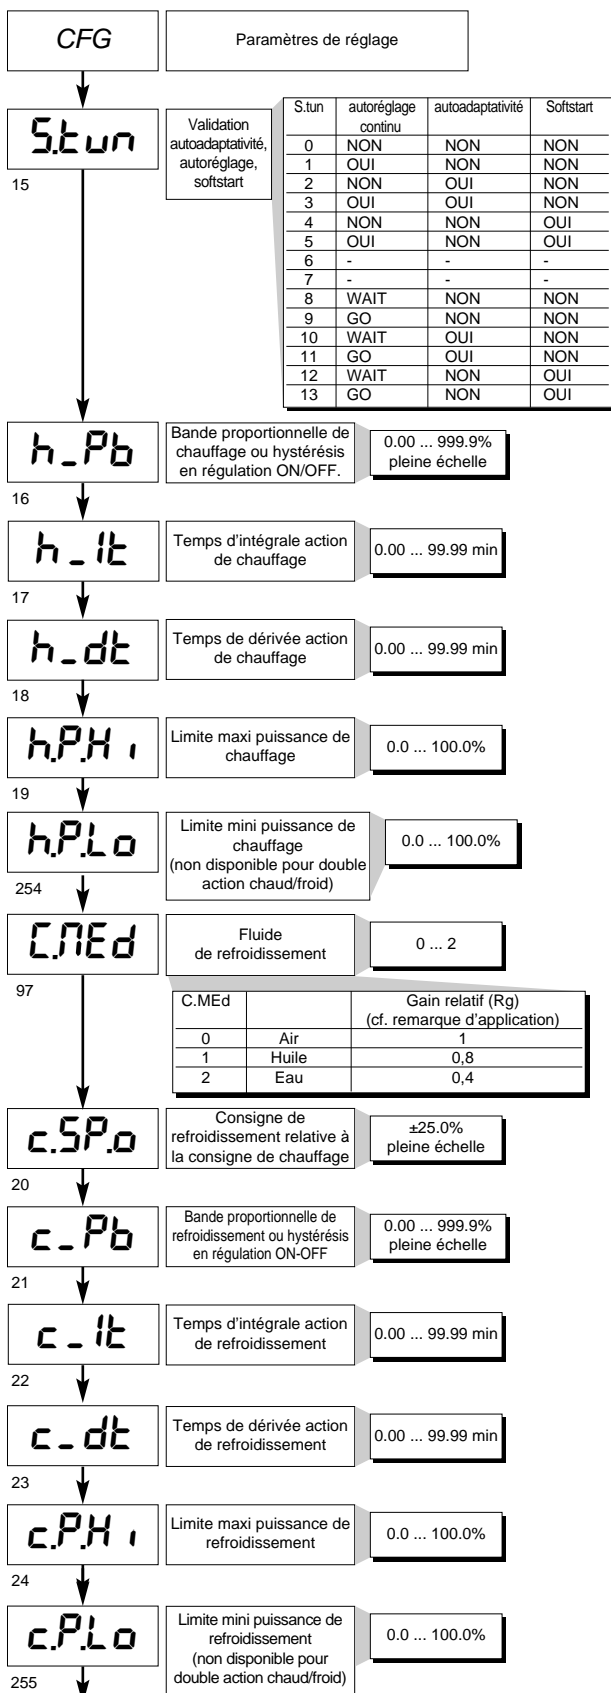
CFG

Paramètres de réglage

S.tun

15

Validation autoadaptativité, autoréglage, softstart

| S.tun | autoréglage continu | autoadaptativité | Softstart |
|---|---|---|---|
| 0 | NON | NON | NON |
| 1 | OUI | NON | NON |
| 2 | NON | OUI | NON |
| 3 | OUI | OUI | NON |
| 4 | NON | NON | OUI |
| 5 | OUI | NON | OUI |
| 6 | - | - | - |
| 7 | - | - | - |
| 8 | WAIT | NON | NON |
| 9 | GO | NON | NON |
| 10 | WAIT | OUI | NON |
| 11 | GO | OUI | NON |
| 12 | WAIT | NON | OUI |
| 13 | GO | NON | OUI |

h_Pb

16

Bande proportionnelle de chauffage ou hystérésis en régulation ON/OFF.

0.00 ... 999.9% pleine échelle

h_It

17

Temps d'intégrale action de chauffage

0.00 ... 99.99 min

h_dt

18

Temps de dérivée action de chauffage

0.00 ... 99.99 min

h.P.Hi

19

Limite maxi puissance de chauffage

0.0 ... 100.0%

h.P.Lo

254

Limite mini puissance de chauffage (non disponible pour double action chaud/froid)

0.0 ... 100.0%

C.MEd

97

Fluide de refroidissement

0 ... 2

| C.MEd | | Gain relatif (Rg) (cf. remarque d'application) |
|---|---|---|
| 0 | Air | 1 |
| 1 | Huile | 0,8 |
| 2 | Eau | 0,4 |

c.SP.o

20

Consigne de refroidissement relative à la consigne de chauffage

±25.0% pleine échelle

c_Pb

21

Bande proportionnelle de refroidissement ou hystérésis en régulation ON-OFF

0.00 ... 999.9% pleine échelle

c_It

22

Temps d'intégrale action de refroidissement

0.00 ... 99.99 min

c_dt

23

Temps de dérivée action de refroidissement

0.00 ... 99.99 min

c.P.Hi

24

Limite maxi puissance de refroidissement

0.0 ... 100.0%

c.P.Lo

255

Limite mini puissance de refroidissement (non disponible pour double action chaud/froid)

0.0 ... 100.0%